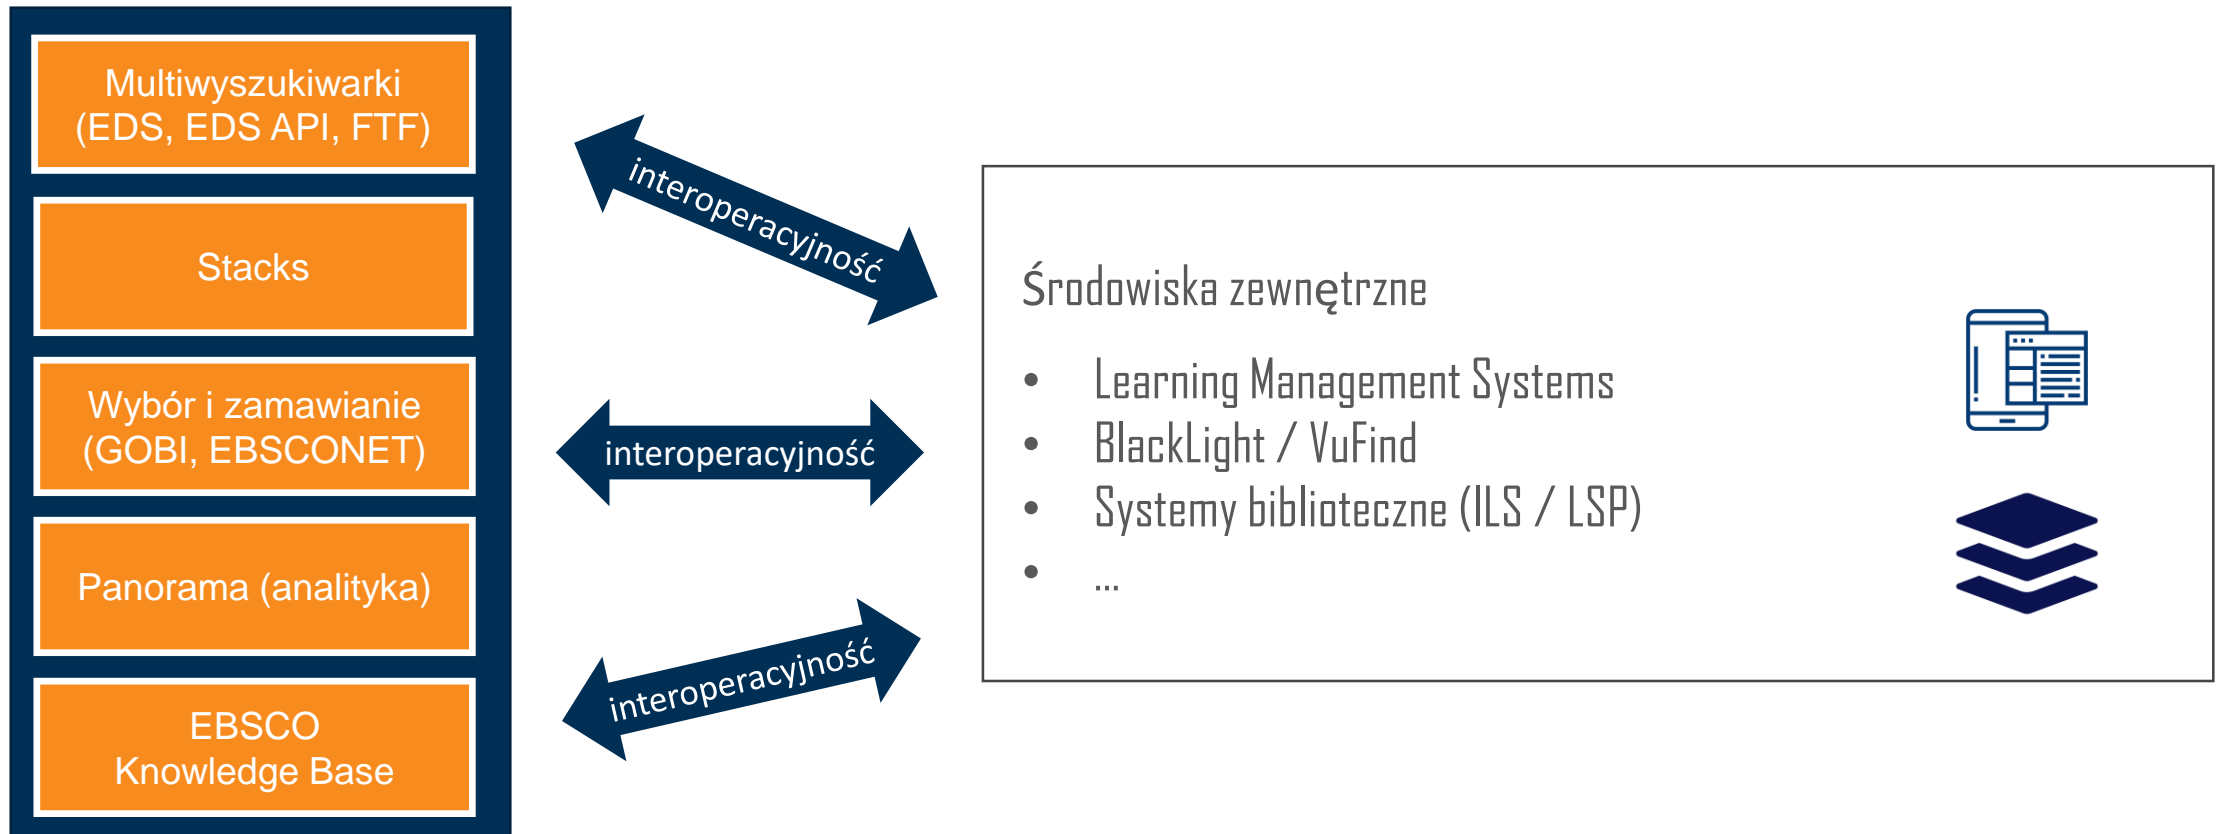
Multiwyszukiwarki (EDS, EDS API, FTF)

Stacks

Wybór i zamawianie (GOBI, EBSCONET)

Panorama (analityka)

EBSCO Knowledge Base

interoperacyjność

interoperacyjność

interoperacyjność

Środowiska zewnętrzne

- Learning Management Systems
- BlackLight / VuFind
- Systemy biblioteczne (ILS / LSP)
- ...